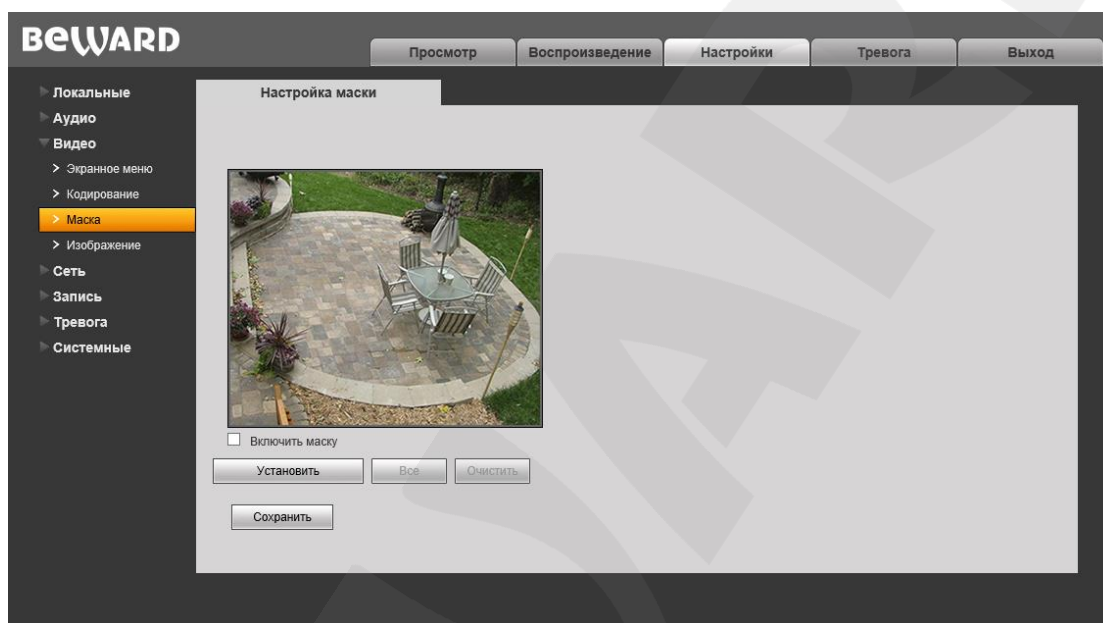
BEWARD

Просмотр Воспроизведение Настройки Тревога Выход

Локальные
Аудио
Видео
> Экранное меню
> Кодирование
> Маска
> Изображение
Сеть
Запись
Тревога
Системные

Настройка маски

Включить маску

Установить Все Очистить

Сохранить